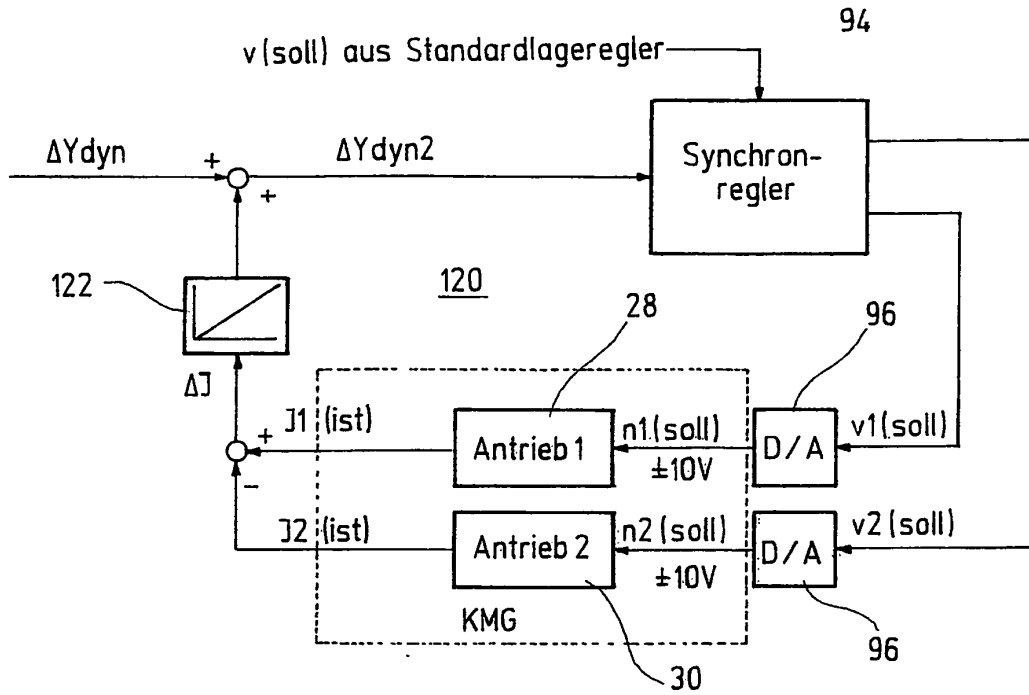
94

v(soll) aus Standardlageregler

ΔYdyn

+

+

ΔYdyn2

Synchronregler

122

120

28

96

ΔJ

J1 (ist)

+

−

Antrieb 1

n1 (soll)

±10V

D/A

v1 (soll)

J2 (ist)

Antrieb 2

n2 (soll)

±10V

D/A

v2 (soll)

KMG

96

30